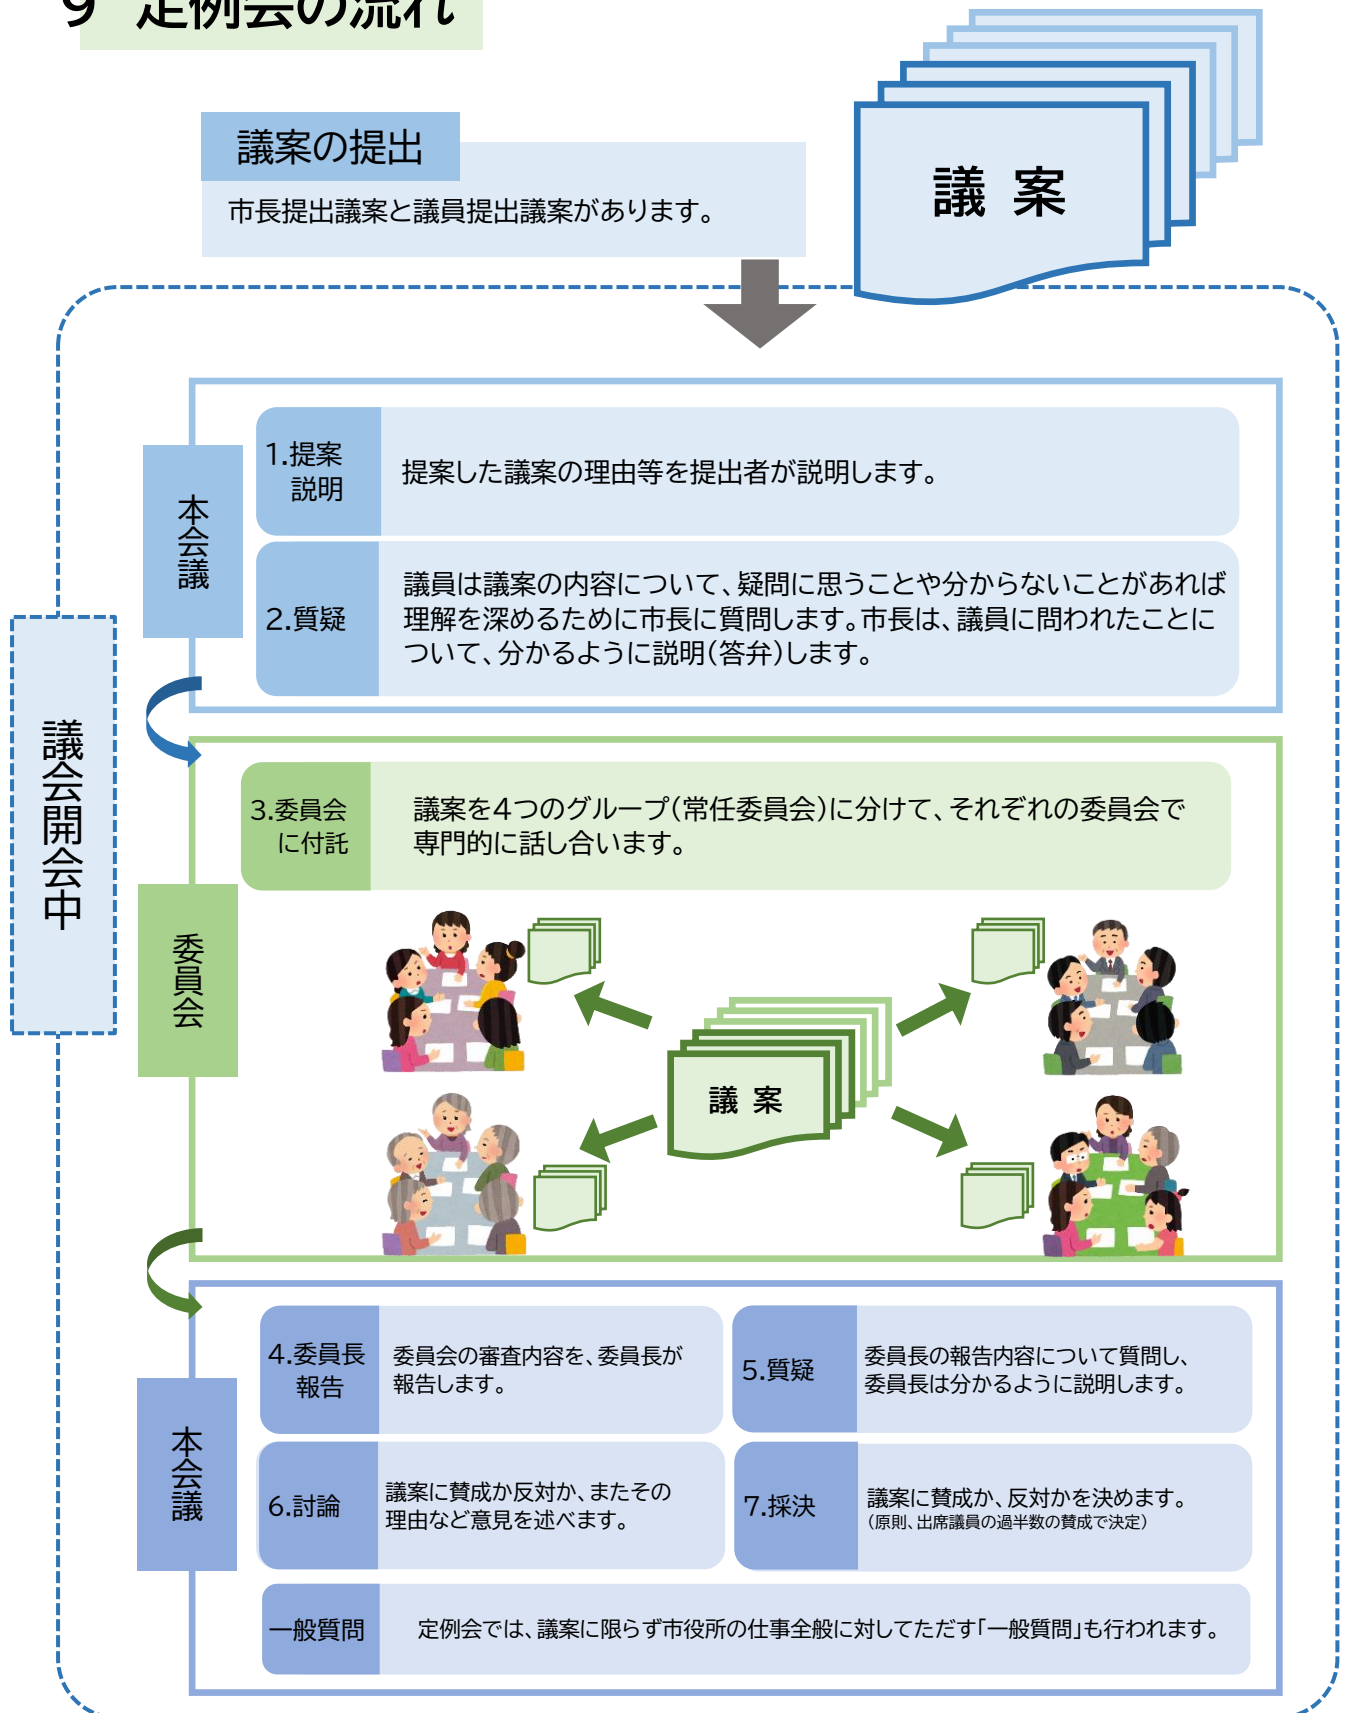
9 定例会の流れ

議案の提出
市長提出議案と議員提出議案があります。

議 案

議会開会中

本会議

1.提案説明
提案した議案の理由等を提出者が説明します。

2.質疑
議員は議案の内容について、疑問に思うことや分からないことがあれば理解を深めるために市長に質問します。市長は、議員に問われたことについて、分かるように説明(答弁)します。

委員会

3.委員会に付託
議案を4つのグループ(常任委員会)に分けて、それぞれの委員会で専門的に話し合います。

議 案

本会議

4.委員長報告
委員会の審査内容を、委員長が報告します。

5.質疑
委員長の報告内容について質問し、委員長は分かるように説明します。

6.討論
議案に賛成か反対か、またその理由など意見を述べます。

7.採決
議案に賛成か、反対かを決めます。
(原則、出席議員の過半数の賛成で決定)

一般質問
定例会では、議案に限らず市役所の仕事全般に対してただす「一般質問」も行われます。